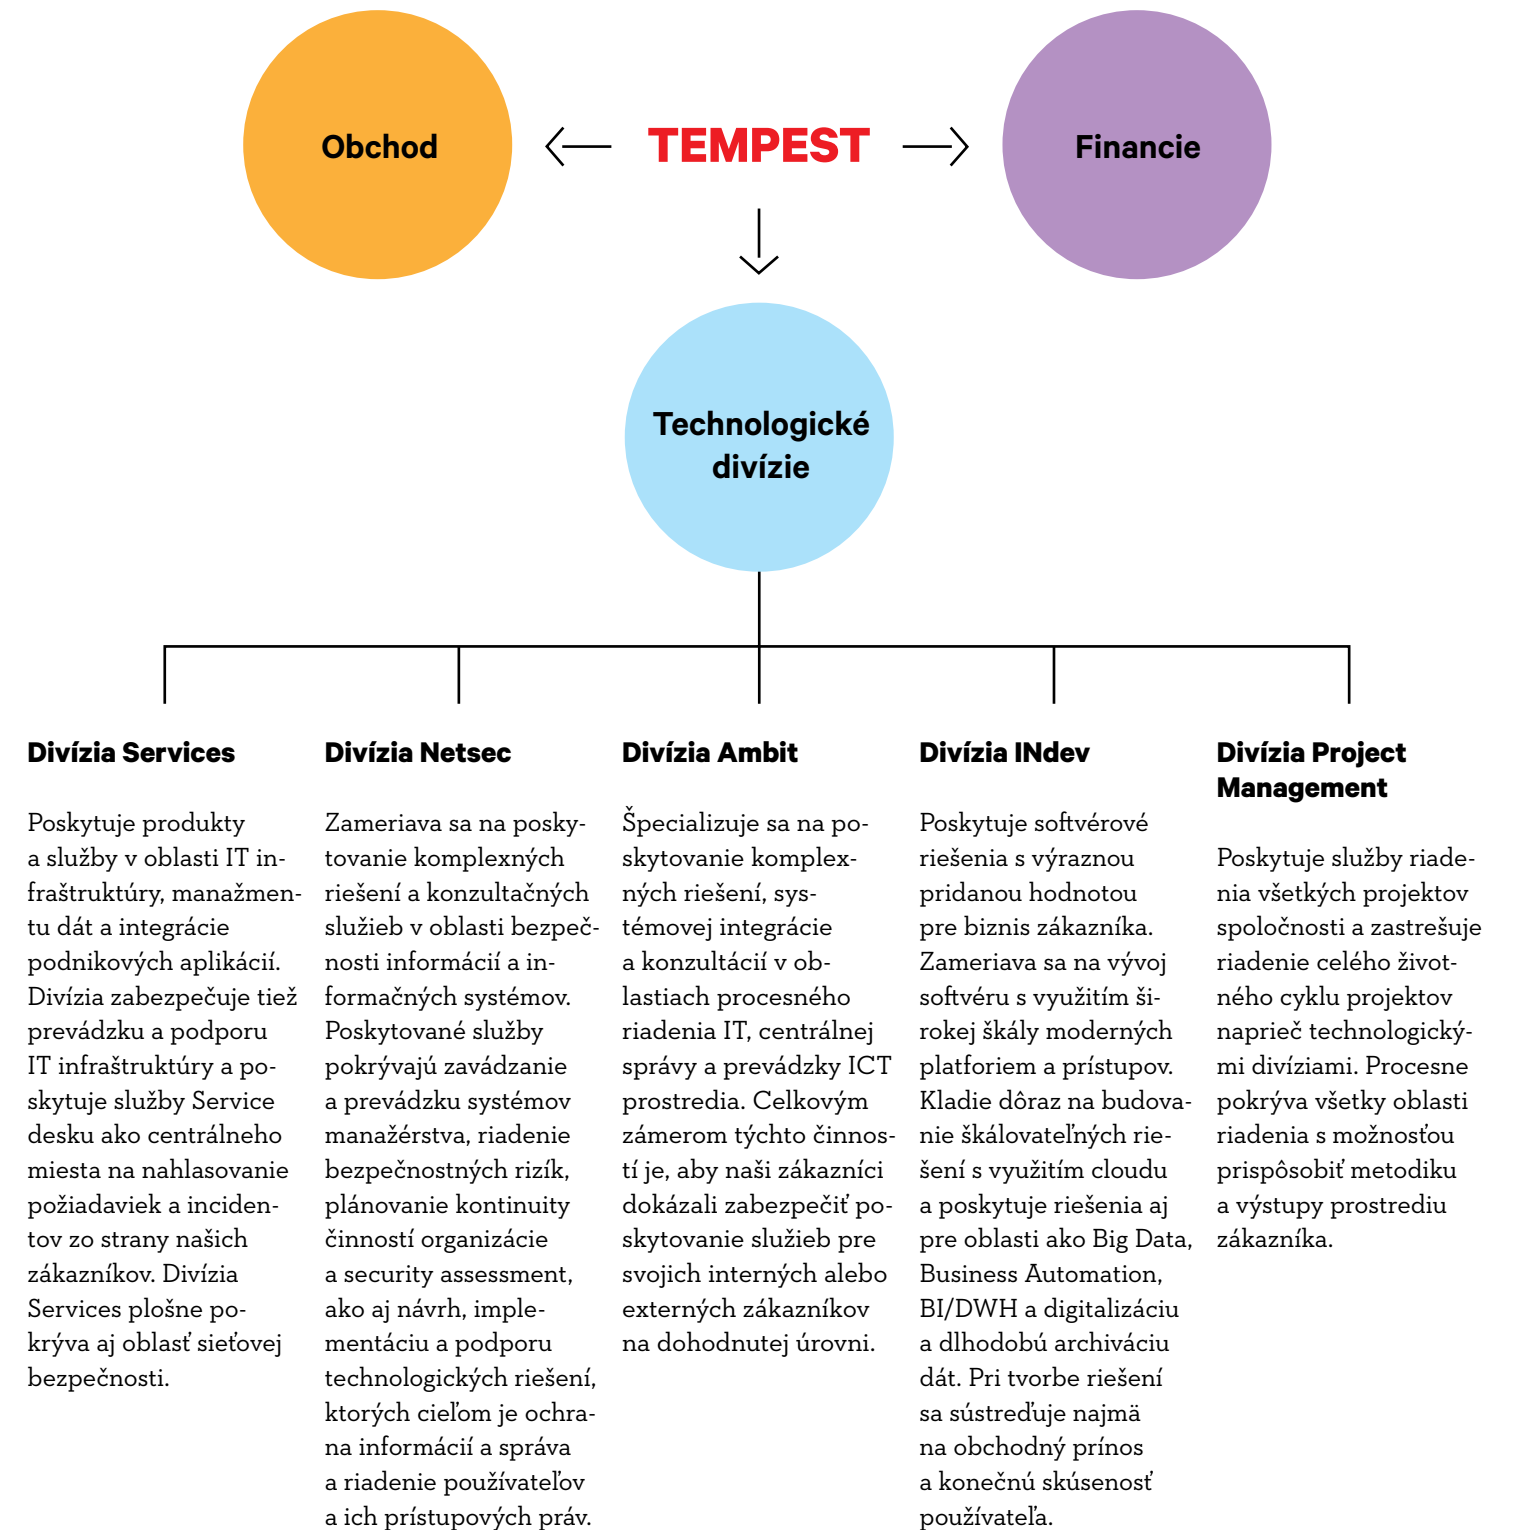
Obchod

TEMPEST

Financie

Technologické divízie

Divízia Services

Poskytuje produkty a služby v oblasti IT infraštruktúry, manažmentu dát a integrácie podnikových aplikácií. Divízia zabezpečuje tiež prevádzku a podporu IT infraštruktúry a poskytuje služby Service desku ako centrálneho miesta na nahlasovanie požiadaviek a incidentov zo strany našich zákazníkov. Divízia Services plošne pokrýva aj oblasť sieťovej bezpečnosti.

Divízia Netsec

Zameriava sa na poskytovanie komplexných riešení a konzultačných služieb v oblasti bezpečnosti informácií a informačných systémov. Poskytované služby pokrývajú zavádzanie a prevádzku systémov manažérstva, riadenie bezpečnostných rizík, plánovanie kontinuity činností organizácie a security assessment, ako aj návrh, implementáciu a podporu technologických riešení, ktorých cieľom je ochrana informácií a správa a riadenie používateľov a ich prístupových práv.

Divízia Ambit

Špecializuje sa na poskytovanie komplexných riešení, systémovej integrácie a konzultácií v oblastiach procesného riadenia IT, centrálnej správy a prevádzky ICT prostredia. Celkovým zámerom týchto činností je, aby naši zákazníci dokázali zabezpečiť poskytovanie služieb pre svojich interných alebo externých zákazníkov na dohodnutej úrovni.

Divízia INdev

Poskytuje softvérové riešenia s výraznou pridanou hodnotou pre biznis zákazníka. Zameriava sa na vývoj softvéru s využitím širokej škály moderných platforiem a prístupov. Kladie dôraz na budovanie škálovateľných riešení s využitím cloudu a poskytuje riešenia aj pre oblasti ako Big Data, Business Automation, BI/DWH a digitalizáciu a dlhodobú archiváciu dát. Pri tvorbe riešení sa sústreďuje najmä na obchodný prínos a konečnú skúsenosť používateľa.

Divízia Project Management

Poskytuje služby riadenia všetkých projektov spoločnosti a zastrešuje riadenie celého životného cyklu projektov naprieč technologickými divíziami. Procesne pokrýva všetky oblasti riadenia s možnosťou prispôsobiť metodiku a výstupy prostrediu zákazníka.